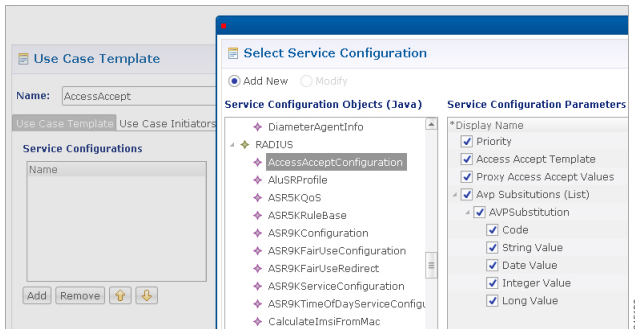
Use Case Template

Name: AccessAccept

Use Case Template Use Case Initiators

Service Configurations

Name

Add Remove

Select Service Configuration

Add New Modify

Service Configuration Objects (Java)

DiameterAgentInfo
RADIUS
AccessAcceptConfiguration
AluSRProfile
ASR5KQoS
ASR5KRuleBase
ASR9KConfiguration
ASR9KFairUseConfiguration
ASR9KFairUseRedirect
ASR9KServiceConfiguration
ASR9KTimeOfDayServiceConfigu
CalculateImsiFromMac

Service Configuration Parameters

*Display Name
Priority
Access Accept Template
Proxy Access Accept Values
Avp Subsitutions (List)
AVPSubstitution
Code
String Value
Date Value
Integer Value
Long Value